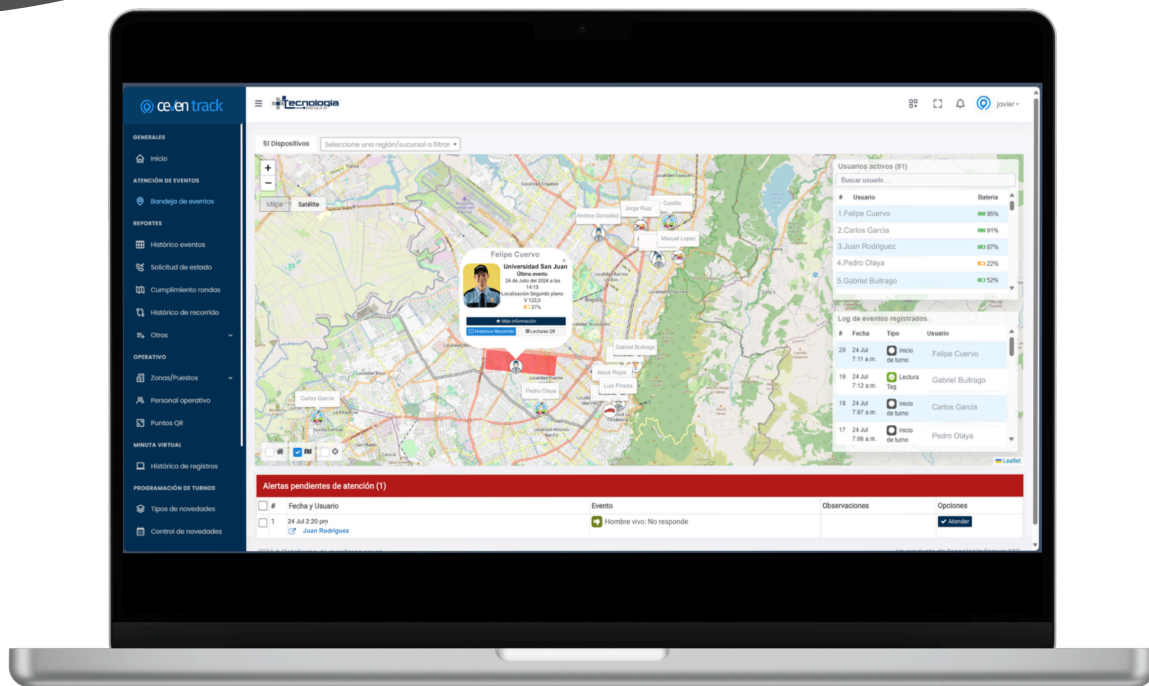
ceven track

GENERALES
Inicio
ATENCIÓN DE EVENTOS
Bandeja de eventos
REPORTES
Histórico eventos
Solicitud de estado
Cumplimiento rondas
Histórico de recorrido
Otros
OPERATIVO
Zonas/Puestos
Personal operativo
Puntos QR
MINUTA VIRTUAL
Histórico de registros
PROGRAMACIÓN DE TURNOS
Tipos de novedades
Control de novedades

Tecnologia

javier

51 Dispositivos
Seleccione una región/sucursal a filtrar

Mapa Satélite

Felipe Cuervo
Universidad San Juan
Último evento
24 de Julio del 2024 a las 14:13
Localización Segundo plano
V 122.0
27%
Más información
Histórico Recorrido
Lecturas QR

Andres Gonzalez
Jorge Ruiz
Castillo
Manuel Lopez
Gabriel Buitrago
Jesus Rojas
Luis Pineda
Pedro Olaya
Carlos Garcia

Usuarios activos (61)
Buscar usuario ...
| # | Usuario | Bateria |
|---|---|---|
| | 1.Felipe Cuervo | 95% |
| | 2.Carlos Garcia | 91% |
| | 3.Juan Rodriguez | 87% |
| | 4.Pedro Olaya | 22% |
| | 5.Gabriel Buitrago | 52% |

Log de eventos registrados
| # | Fecha | Tipo | Usuario |
|---|---|---|---|
| 20 | 24 Jul 7:11 a.m. | Inicio de turno | Felipe Cuervo |
| 19 | 24 Jul 7:12 a.m. | Lectura Tag | Gabriel Buitrago |
| 18 | 24 Jul 7:07 a.m. | Inicio de turno | Carlos Garcia |
| 17 | 24 Jul 7:06 a.m. | Inicio de turno | Pedro Olaya |

Leaflet

Alertas pendientes de atención (1)
| # | Fecha y Usuario | Evento | Observaciones | Opciones |
|---|---|---|---|---|
| 1 | 24 Jul 2:20 pm Juan Rodriguez | Hombre vivo: No responde | | Atender |